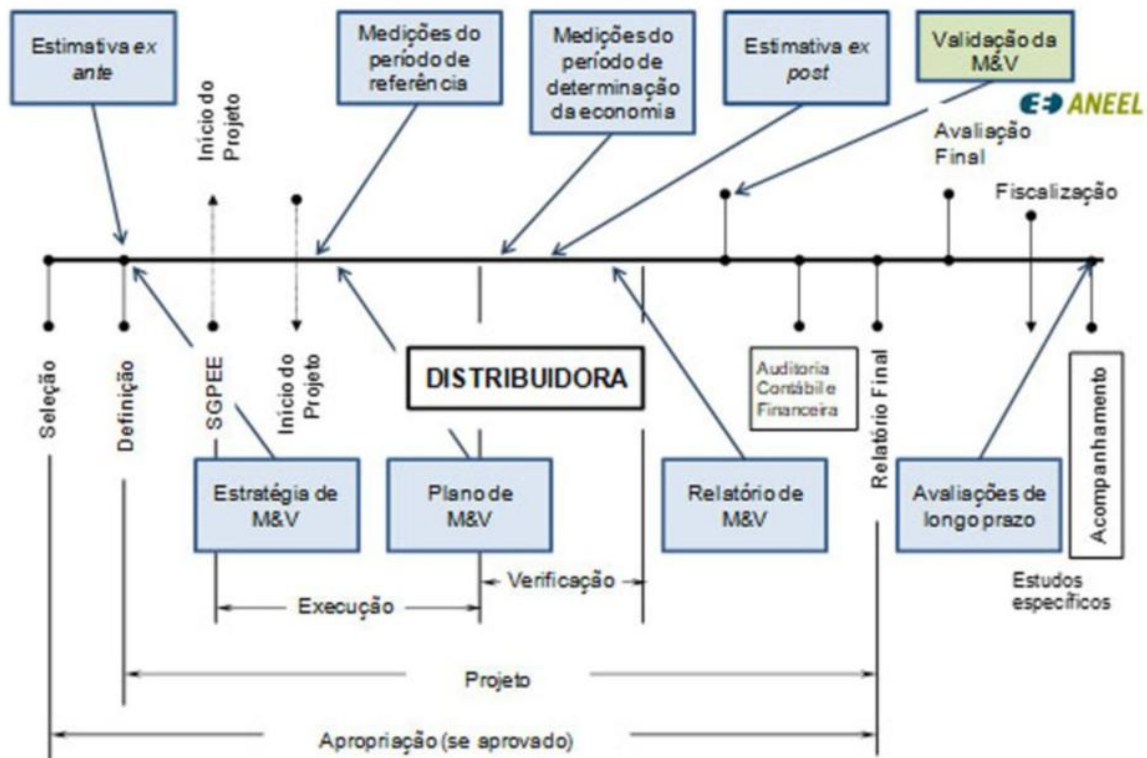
Estimativa *ex ante*

Medições do período de referência

Medições do período de determinação da economia

Estimativa *ex post*

Validação da M&V

ANEEL

Início do Projeto

Avaliação Final

Fiscalização

Seleção

Definição

SGPEE

Início do Projeto

DISTRIBUIDORA

Auditoria Contábil e Financeira

Relatório Final

Acompanhamento

Estratégia de M&V

Plano de M&V

Relatório de M&V

Avaliações de longo prazo

Verificação

Execução

Estudos específicos

Projeto

Apropriação (se aprovado)